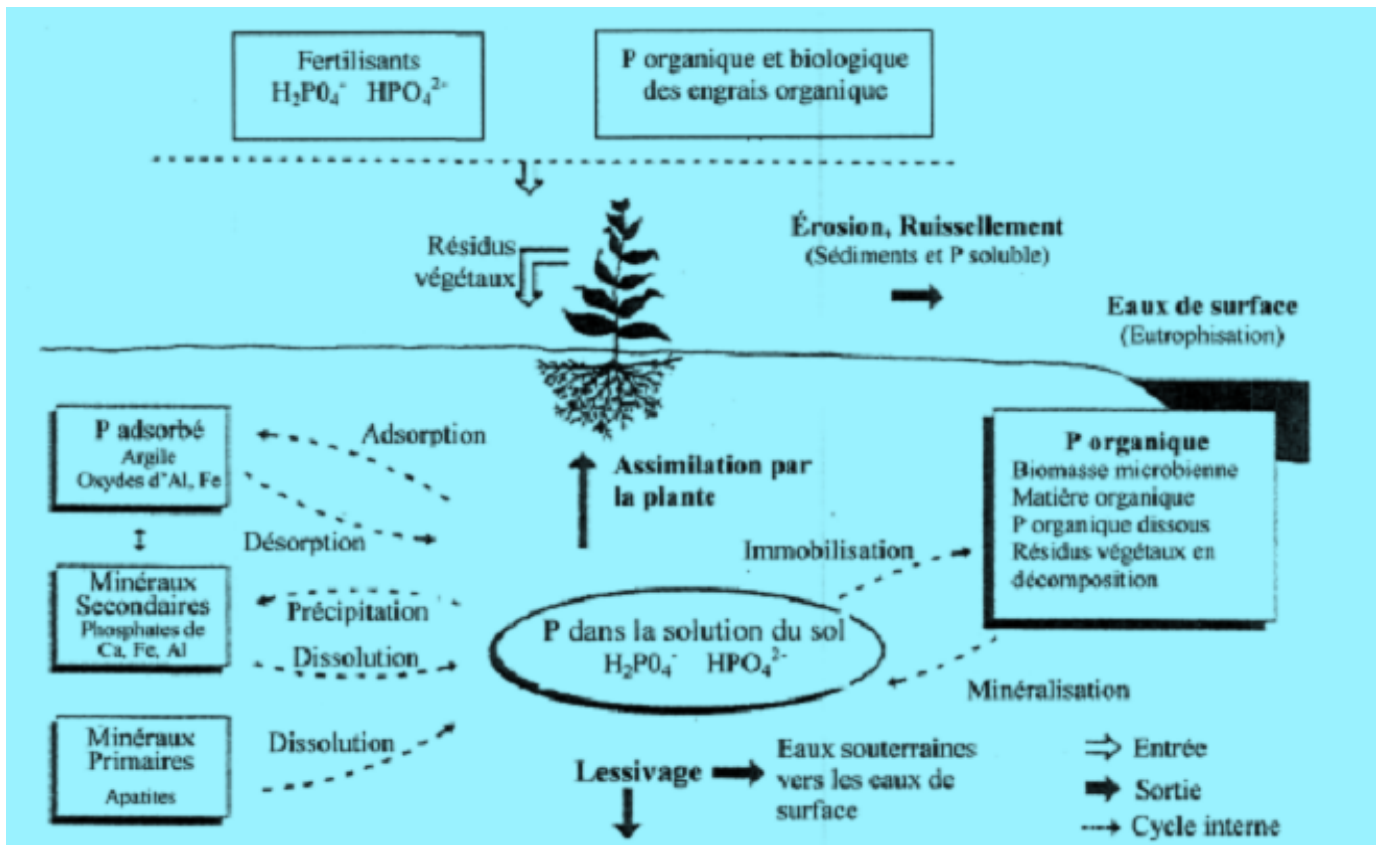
Fertilisants
$H_2P0_4^-$ $HPO_4^{2-}$

P organique et biologique des engrais organique

Résidus végétaux

Érosion, Ruissellement
(Sédiments et P soluble)

Eaux de surface
(Eutrophisation)

P adsorbé
Argile
Oxydes d'Al, Fe

Adsorption

Assimilation par la plante

P organique
Biomasse microbienne
Matière organique
P organique dissous
Résidus végétaux en décomposition

Désorption

Immobilisation

Minéraux Secondaires
Phosphates de Ca, Fe, Al

Précipitation

Dissolution

P dans la solution du sol
$H_2P0_4^-$ $HPO_4^{2-}$

Minéralisation

Minéraux Primaires
Apatites

Dissolution

Lessivage

Eaux souterraines vers les eaux de surface

Entrée
Sortie
Cycle interne